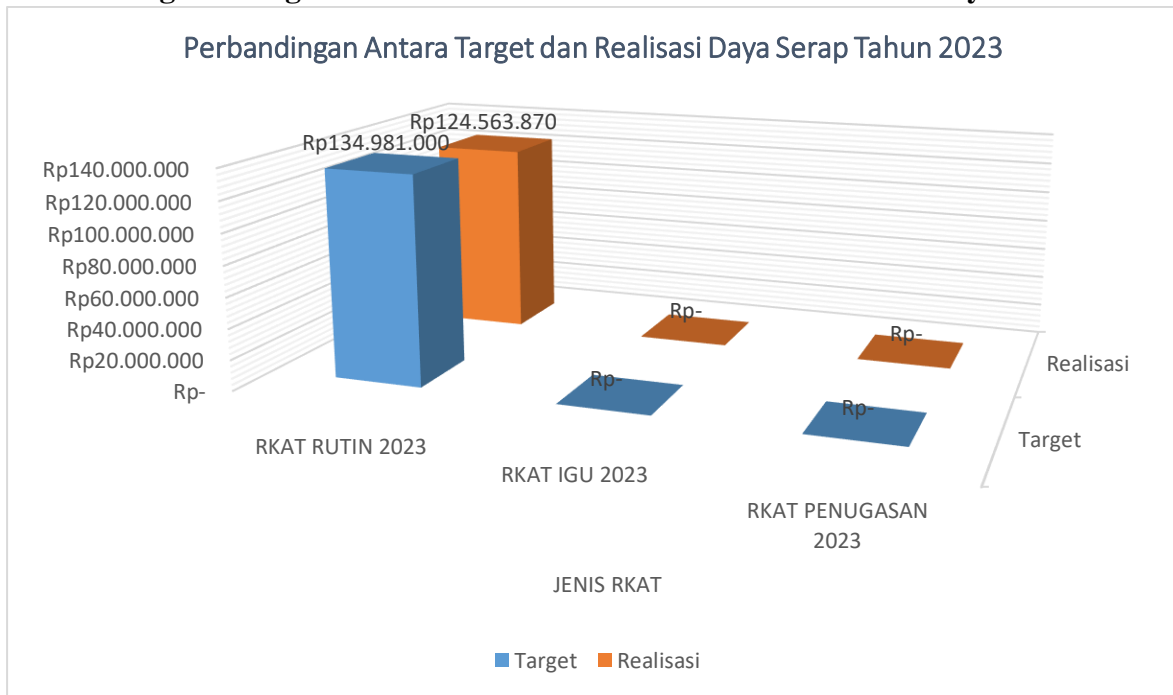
Perbandingan Antara Target dan Realisasi Daya Serap Tahun 2023

Rp140.000.000
Rp120.000.000
Rp100.000.000
Rp80.000.000
Rp60.000.000
Rp40.000.000
Rp20.000.000
Rp-

Rp134.981.000
Rp124.563.870
Rp-
Rp-
Rp-
Rp-

Realisasi
Target

RKAT RUTIN 2023
RKAT IGU 2023
RKAT PENUGASAN 2023

JENIS RKAT

Target Realisasi